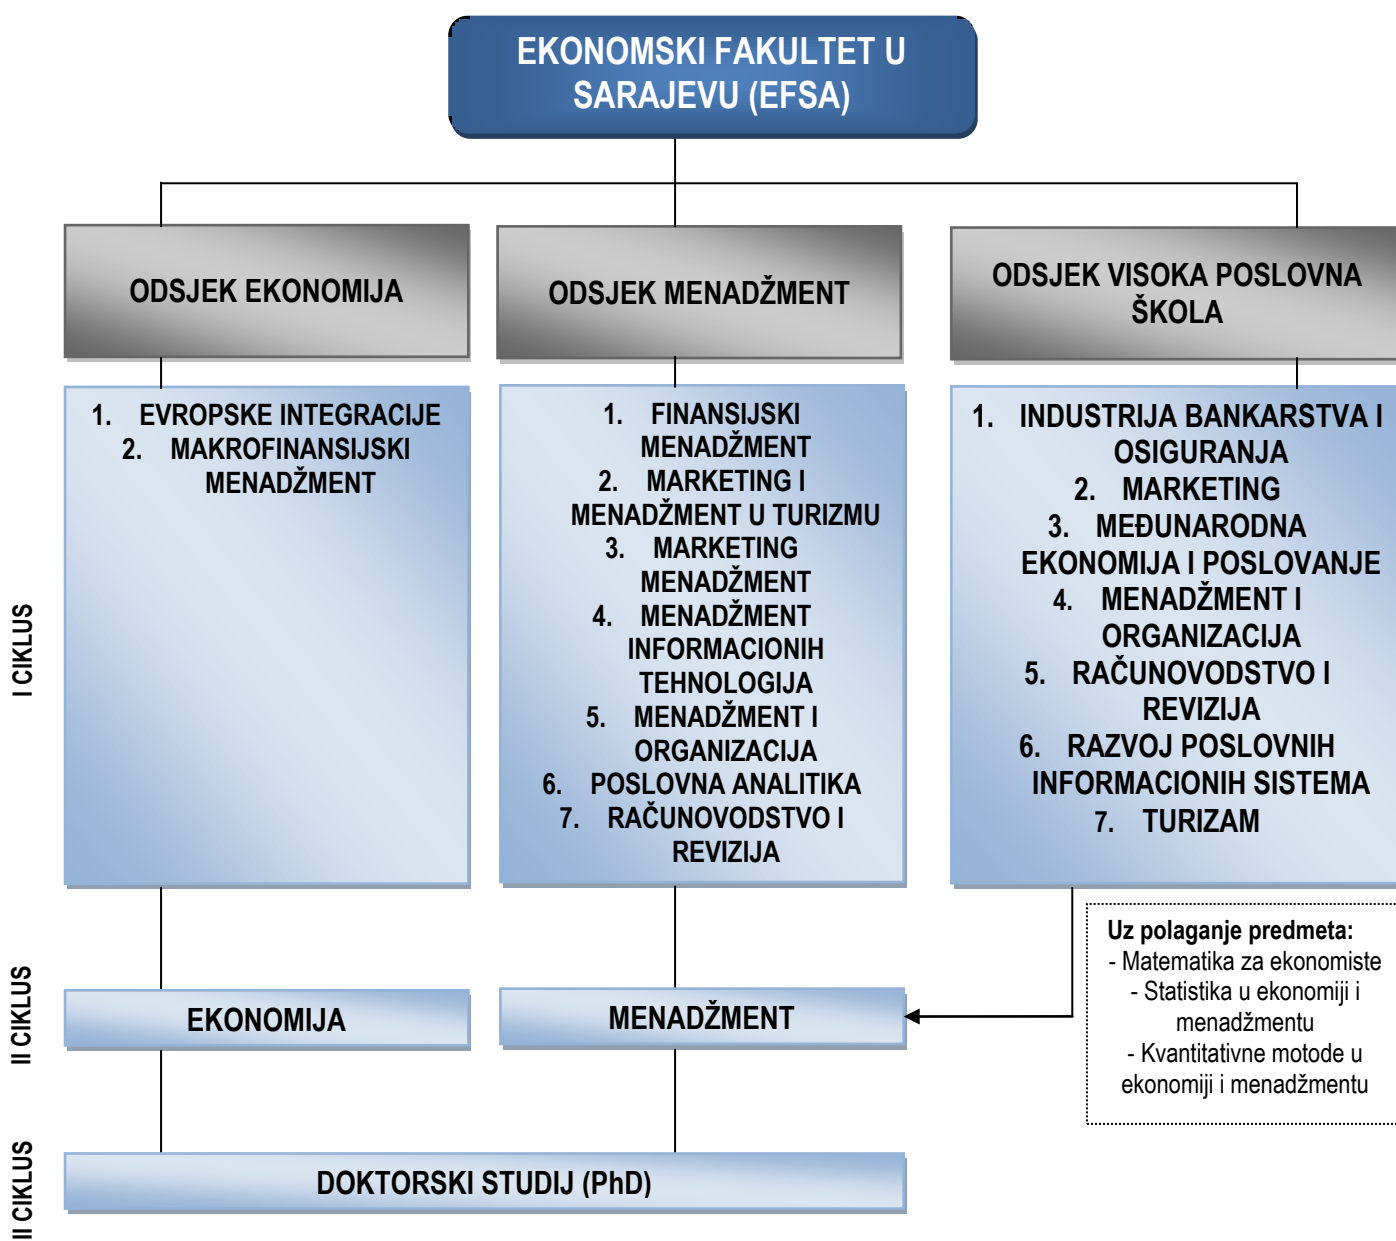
EKONOMSKI FAKULTET U SARAJEVU (EFSA)

ODSJEK EKONOMIJA

ODSJEK MENADŽMENT

ODSJEK VISOKA POSLOVNA ŠKOLA

I CIKLUS

1. EVROPSKE INTEGRACIJE
2. MAKROFINANSIJSKI MENADŽMENT

1. FINANSIJSKI MENADŽMENT
2. MARKETING I MENADŽMENT U TURIZMU
3. MARKETING MENADŽMENT
4. MENADŽMENT INFORMACIONIH TEHNOLOGIJA
5. MENADŽMENT I ORGANIZACIJA
6. POSLOVNA ANALITIKA
7. RAČUNOVODSTVO I REVIZIJA

1. INDUSTRIJA BANKARSTVA I OSIGURANJA
2. MARKETING
3. MEĐUNARODNA EKONOMIJA I POSLOVANJE
4. MENADŽMENT I ORGANIZACIJA
5. RAČUNOVODSTVO I REVIZIJA
6. RAZVOJ POSLOVNIH INFORMACIONIH SISTEMA
7. TURIZAM

Uz polaganje predmeta:
- Matematika za ekonomiste
- Statistika u ekonomiji i menadžmentu
- Kvantitativne motode u ekonomiji i menadžmentu

II CIKLUS

EKONOMIJA

MENADŽMENT

II CIKLUS

DOKTORSKI STUDIJ (PhD)